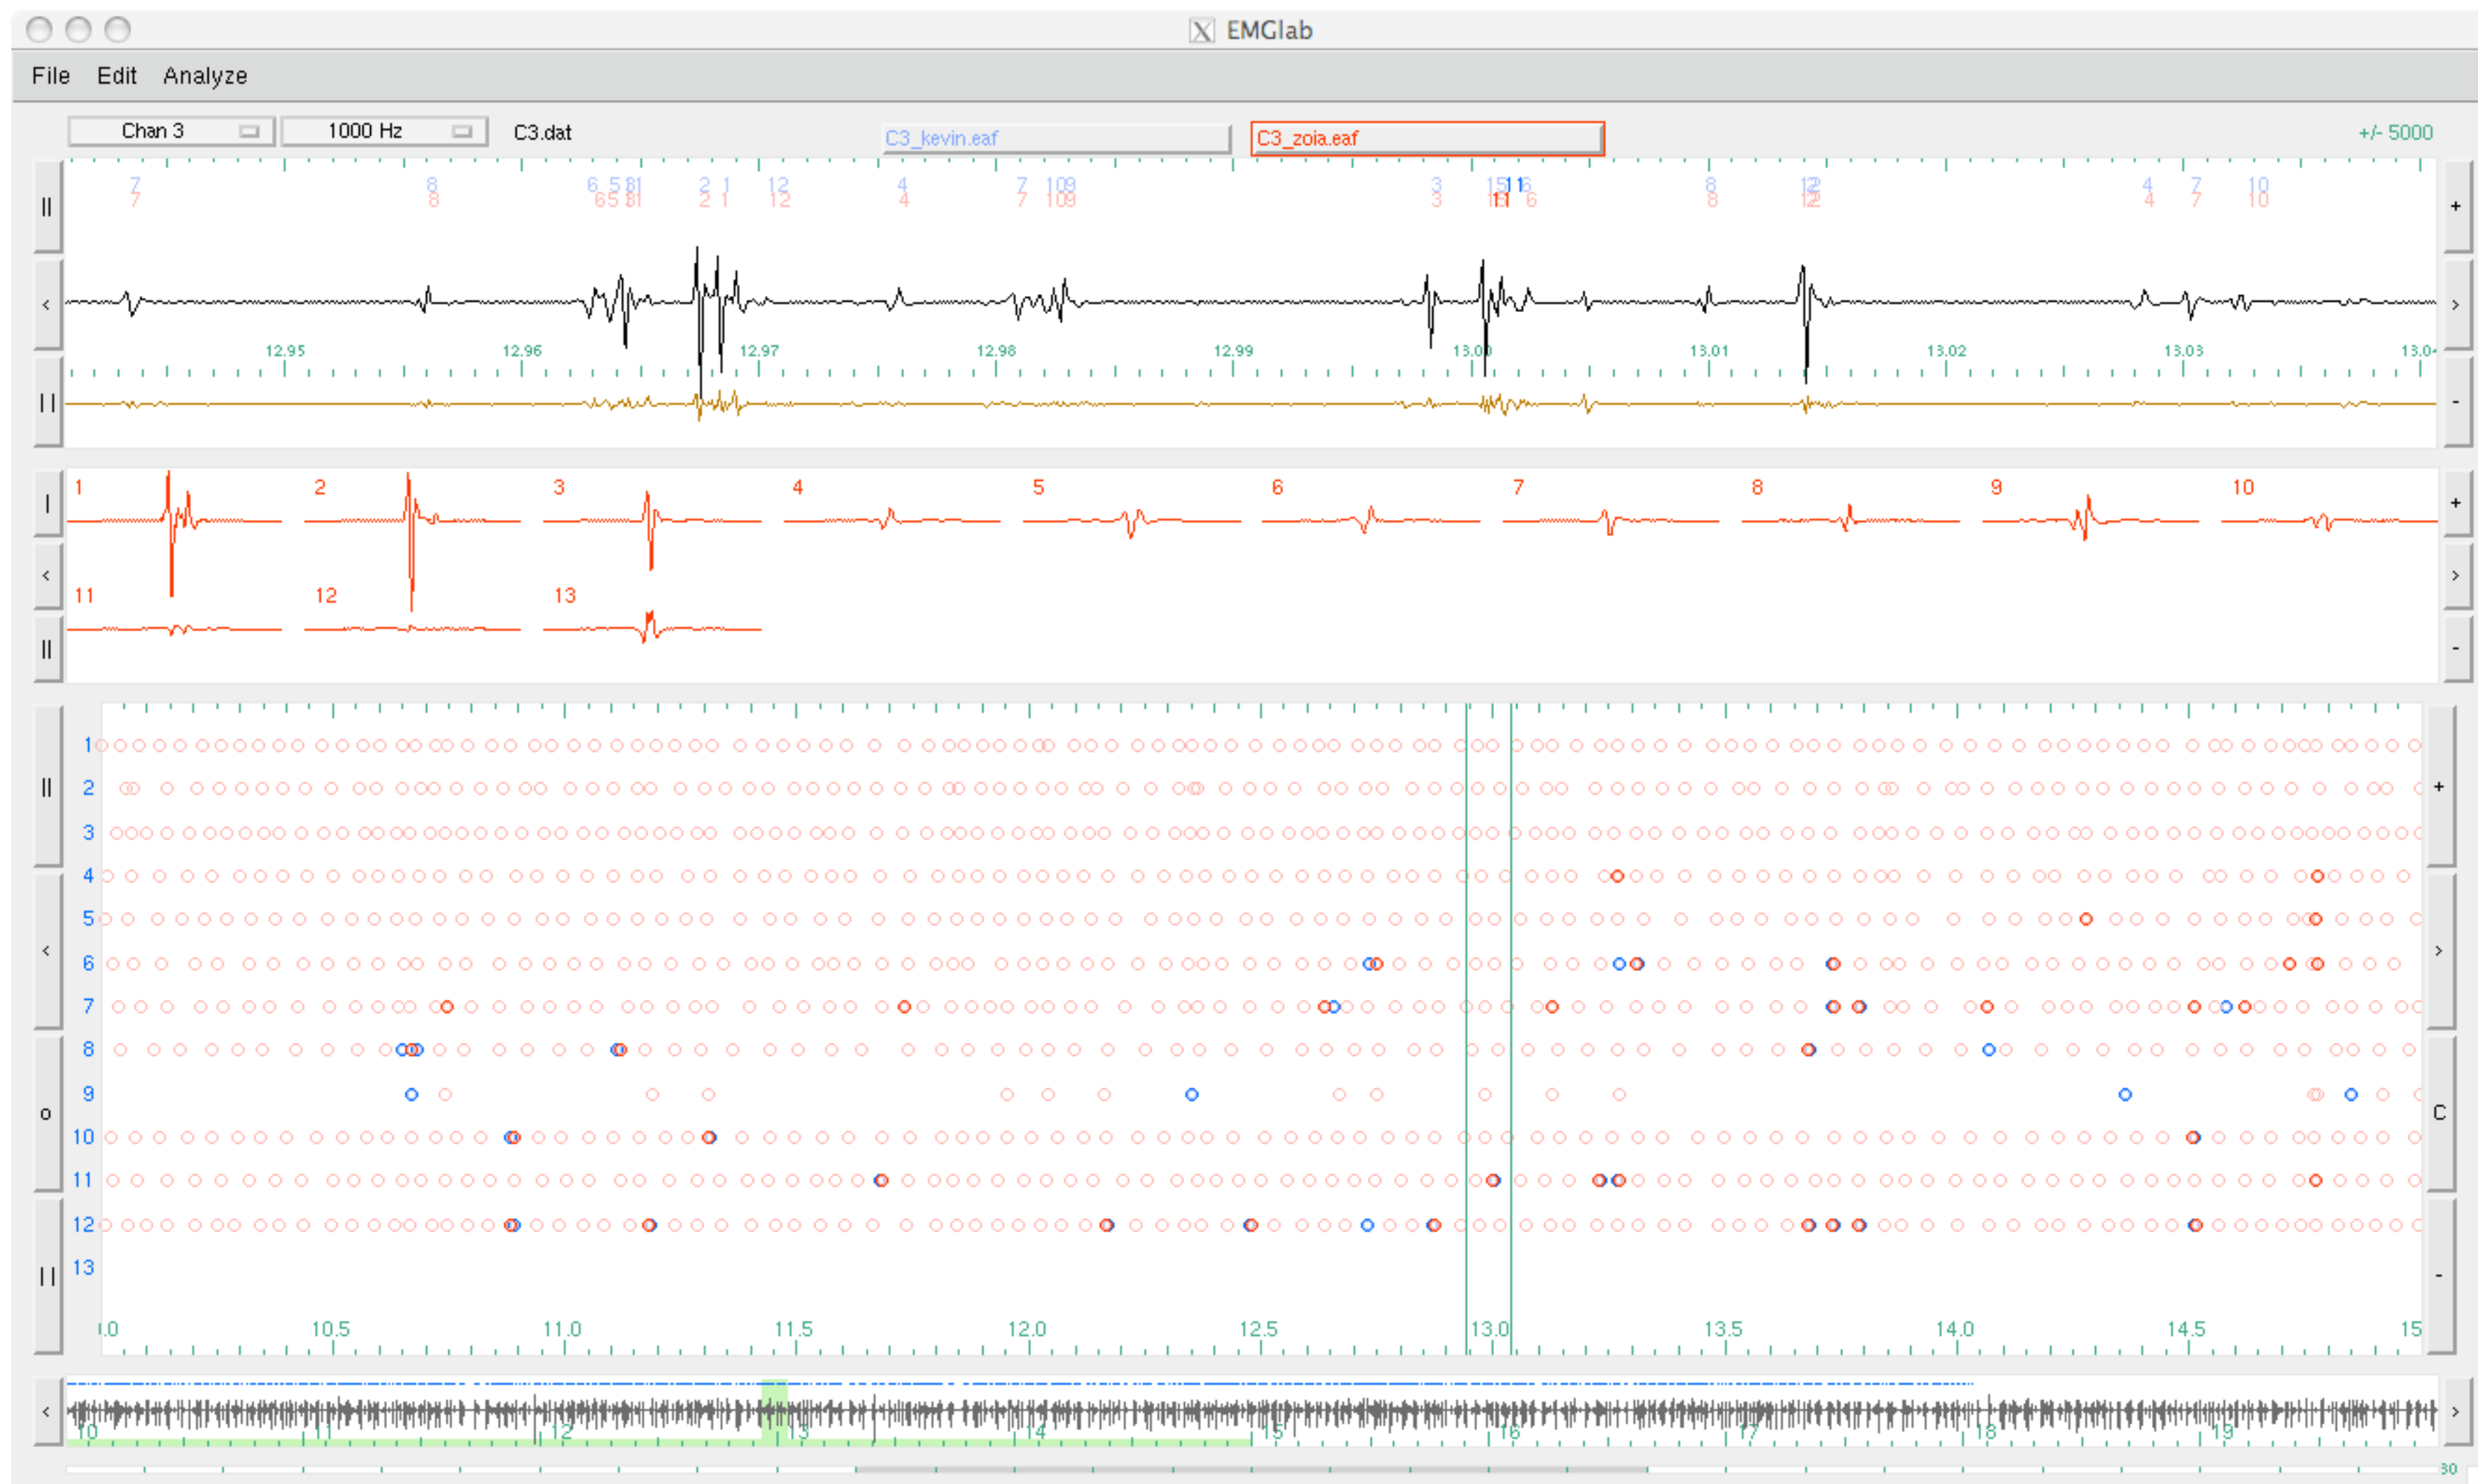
EMGlab

File Edit Analyze

Chan 3
1000 Hz
C3.dat
C3_kevin.eaf
C3_zoia.eaf
+/- 5000

7 8 6 5 8 2 1 12 4 7 10 8 3 15 11 6 8 12 4 7 10
7 8 65 8 2 1 12 4 7 10 8 3 11 6 8 12 4 7 10

12.95 12.96 12.97 12.98 12.99 13.00 13.01 13.02 13.03 13.04

1 2 3 4 5 6 7 8 9 10
11 12 13

1
2
3
4
5
6
7
8
9
10
11
12
13

10.0 10.5 11.0 11.5 12.0 12.5 13.0 13.5 14.0 14.5 15

10 11 12 13 14 15 16 17 18 19

30

+ > - + > - + > C -
II < II I < II II < o II <